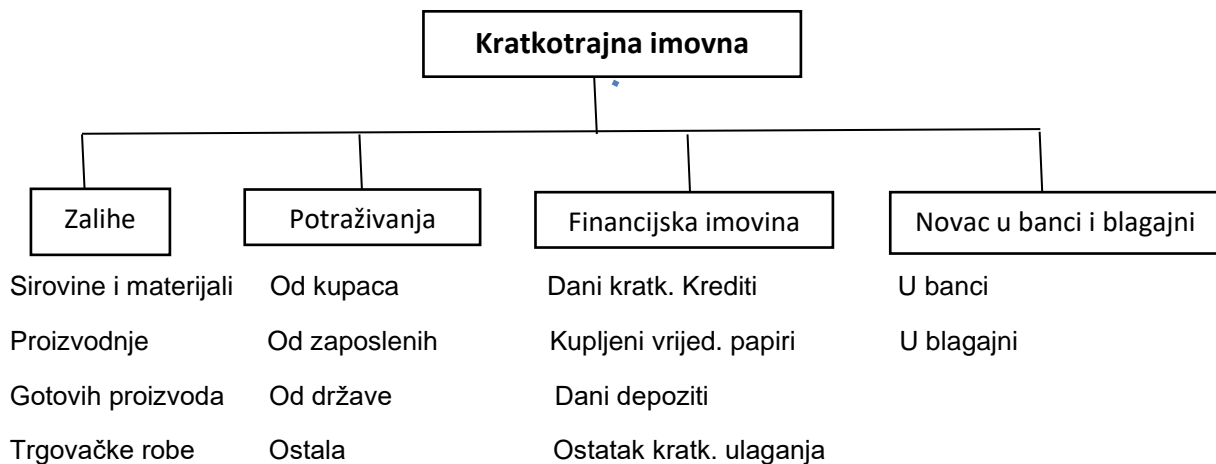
Kratkotrajna imovna

Zalihe

Sirovine i materijali
Proizvodnje
Gotovih proizvoda
Trgovačke robe

Potraživanja

Od kupaca
Od zaposlenih
Od države
Ostala

Financijska imovina

Dani kratk. Krediti
Kupljeni vrijed. papiri
Dani depoziti
Ostatak kratk. ulaganja

Novac u banci i blagajni

U banci
U blagajni